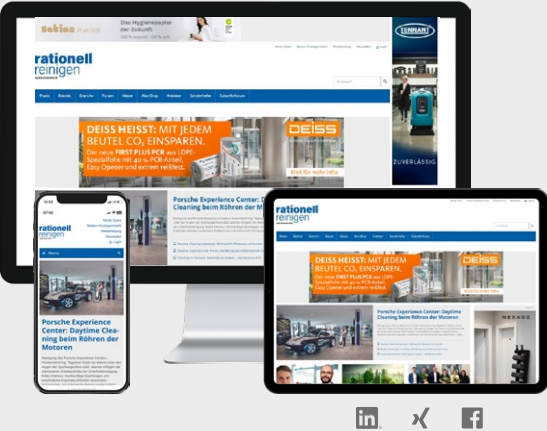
Das Hygienepapier der Zukunft.

LENNART

rationell reinigen

DEISS HEISST: MIT JEDEM BEUTEL $CO_2$ EINSPAREN.

Der neue FIRST PLUS PCR aus LDPE-Spezialfolie mit 40 % PCR-Anteil. Easy Opener und extrem reißfest.

DEISS

Klick für mehr Info

ZUVERLÄSSIG

Porsche Experience Center: Daytime Cleaning beim Röhren der Motoren

rationell reinigen

Menu

Porsche Experience Center: Daytime Cleaning beim Röhren der Motoren

DEISS HEISST: MIT JEDEM BEUTEL $CO_2$ EINSPAREN.

Der neue FIRST PLUS PCR aus LDPE-Spezialfolie mit 40 % PCR-Anteil. Easy Opener und extrem reißfest.

DEISS

Porsche Experience Center: Daytime Cleaning beim Röhren der Motoren

in

f